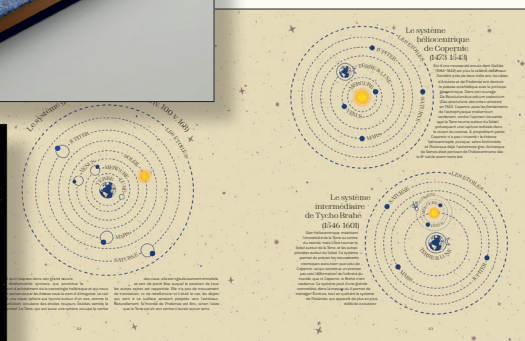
Le système héliocentrique de Copernic (1473-1543)

Le système intermédiaire de Tycho Brahé (1546-1601)

Le système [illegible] (vers 100 à 168)

JUPITER

SATURNE

MARS

LES ÉTOILES

MERCURE

VÉNUS

LA TERRE

LE SOLEIL

LA LUNE

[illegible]

42

43